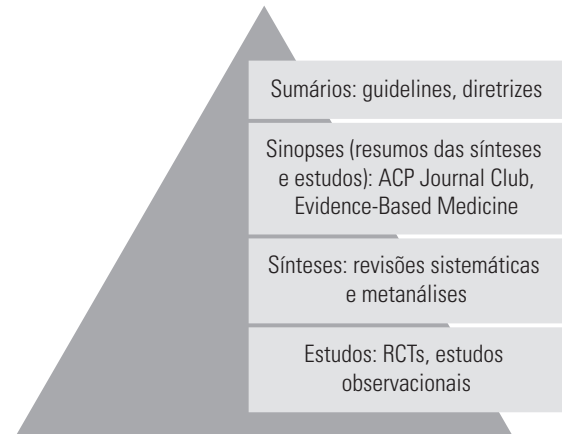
Sumários: guidelines, diretrizes

Sinopses (resumos das sínteses e estudos): ACP Journal Club, Evidence-Based Medicine

Sínteses: revisões sistemáticas e metanálises

Estudos: RCTs, estudos observacionais